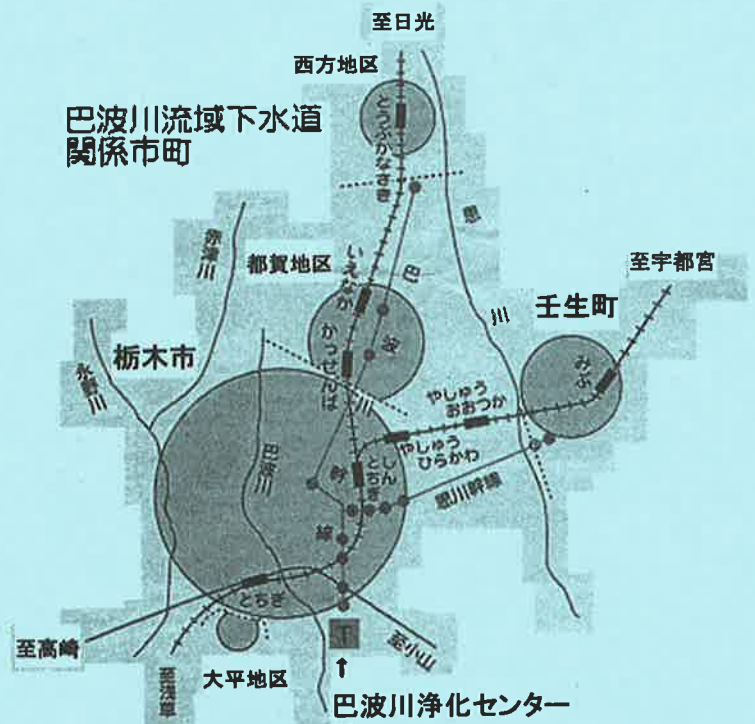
至日光

西方地区

巴波川流域下水道
関係市町

とうぶかなさき

思

赤津川

都賀地区

いえなか

巴

至宇都宮

壬生町

川

かっせんば

波

栃木市

永野川

みぶ

川

やしゅう
おおつか

巴波川

幹

とちぎ

やしゅう
ひらかわ

思川幹線

線

とちぎ

至高崎

至小山

至浅草

大平地区

巴波川浄化センター